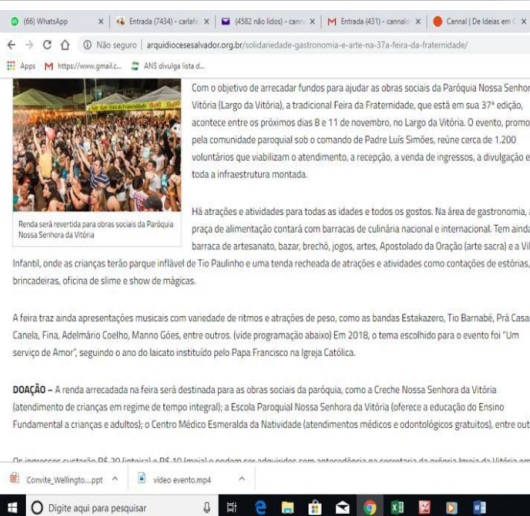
(66) WhatsApp | Entrada (7434) - carla | (4582 não lidos) - cann | Entrada (431) - cannal | Cannal | De Ideias em

Não seguro | arquidiocesesalvador.org.br/solidariedade-gastronomia-e-arte-na-37a-feira-da-fraternidade/

Apps | https://www.gmail.c... | ANS divulga lista d...

Renda será revertida para obras sociais da Paróquia Nossa Senhora da Vitória

Com o objetivo de arrecadar fundos para ajudar as obras sociais da Paróquia Nossa Senhora da Vitória (Largo da Vitória), a tradicional Feira da Fraternidade, que está em sua 37ª edição, acontece entre os próximos dias 8 e 11 de novembro, no Largo da Vitória. O evento, promo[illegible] pela comunidade paroquial sob o comando de Padre Luís Simões, reúne cerca de 1.200 voluntários que viabilizam o atendimento, a recepção, a venda de ingressos, a divulgação e toda a infraestrutura montada.

Há atrações e atividades para todas as idades e todos os gostos. Na área de gastronomia, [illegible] praça de alimentação contará com barracas de culinária nacional e internacional. Tem aind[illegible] barraca de artesanato, bazar, brechó, joias, artes, Apostolado da Oração (arte sacra) e a Vil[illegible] Infantil, onde as crianças terão parque inflável de Tio Paulinho e uma tenda recheada de atrações e atividades como contações de estórias, brincadeiras, oficina de slime e show de mágicas.

A feira traz ainda apresentações musicais com variedade de ritmos e atrações de peso, como as bandas Estakazero, Tio Barnabé, Prá Casa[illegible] Canela, Fina, Adelmário Coelho, Manno Góes, entre outros. (vide programação abaixo) Em 2018, o tema escolhido para o evento foi "Um serviço de Amor", seguindo o ano do laicato instituído pelo Papa Francisco na Igreja Católica.

DOAÇÃO – A renda arrecadada na feira será destinada para as obras sociais da paróquia, como a Creche Nossa Senhora da Vitória (atendimento de crianças em regime de tempo integral); a Escola Paroquial Nossa Senhora da Vitória (oferece a educação do Ensino Fundamental a crianças e adultos); o Centro Médico Esmeralda da Natividade (atendimentos médicos e odontológicos gratuitos), entre out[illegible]

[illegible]

Convite_Wellingto....ppt | vídeo evento.mp4

Digite aqui para pesquisar